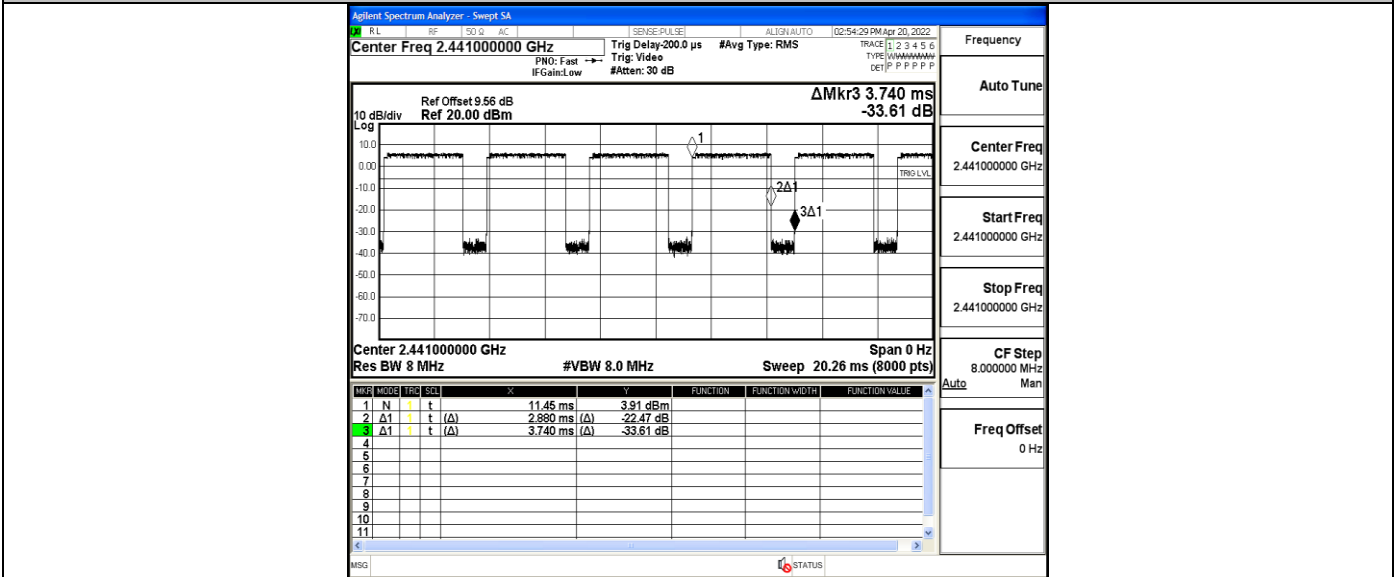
Agilent Spectrum Analyzer - Swept SA

RL RF 50 Ω AC SENSE:PULSE ALIGN AUTO 02:54:29 PM Apr 20, 2022

Center Freq 2.441000000 GHz

PNO: Fast IFGain:Low

Trig Delay-200.0 µs Trig: Video #Atten: 30 dB

#Avg Type: RMS

TRACE 1 2 3 4 5 6 TYPE WWWWWW DET P P P P P P

Frequency

Auto Tune

Ref Offset 9.56 dB
10 dB/div Ref 20.00 dBm
Log

ΔMkr3 3.740 ms
-33.61 dB

10.0
0.00
-10.0
-20.0
-30.0
-40.0
-50.0
-60.0
-70.0

1
2Δ1
3Δ1
TRIG LVL

Center Freq
2.441000000 GHz

Start Freq
2.441000000 GHz

Stop Freq
2.441000000 GHz

Center 2.441000000 GHz
Res BW 8 MHz
#VBW 8.0 MHz
Span 0 Hz
Sweep 20.26 ms (8000 pts)

CF Step
8.000000 MHz
Auto Man

Freq Offset
0 Hz

| MKR | MODE | TRC | SCL | X | Y | FUNCTION | FUNCTION WIDTH | FUNCTION VALUE |
|---|---|---|---|---|---|---|---|---|
| 1 | N | 1 | t | 11.45 ms | 3.91 dBm | | | |
| 2 | Δ1 | 1 | t (Δ) | 2.880 ms (Δ) | -22.47 dB | | | |
| 3 | Δ1 | 1 | t (Δ) | 3.740 ms (Δ) | -33.61 dB | | | |
| 4 | | | | | | | | |
| 5 | | | | | | | | |
| 6 | | | | | | | | |
| 7 | | | | | | | | |
| 8 | | | | | | | | |
| 9 | | | | | | | | |
| 10 | | | | | | | | |
| 11 | | | | | | | | |

MSG STATUS